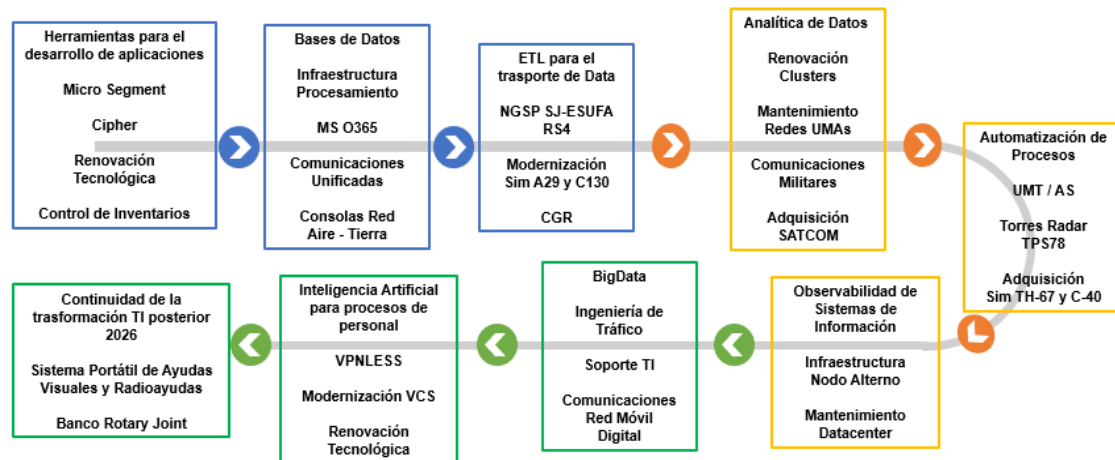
Herramientas para el desarrollo de aplicaciones

Micro Segment

Cipher

Renovación Tecnológica

Control de Inventarios

Bases de Datos

Infraestructura Procesamiento

MS O365

Comunicaciones Unificadas

Consolas Red Aire - Tierra

ETL para el trasporte de Data

NGSP SJ-ESUFA RS4

Modernización Sim A29 y C130

CGR

Analítica de Datos

Renovación Clusters

Mantenimiento Redes UMAs

Comunicaciones Militares

Adquisición SATCOM

Automatización de Procesos

UMT / AS

Torres Radar TPS78

Adquisición Sim TH-67 y C-40

Observabilidad de Sistemas de Información

Infraestructura Nodo Alterno

Mantenimiento Datacenter

BigData

Ingeniería de Tráfico

Soporte TI

Comunicaciones Red Móvil Digital

Inteligencia Artificial para procesos de personal

VPNLESS

Modernización VCS

Renovación Tecnológica

Continuidad de la trasformación TI posterior 2026

Sistema Portátil de Ayudas Visuales y Radioayudas

Banco Rotary Joint